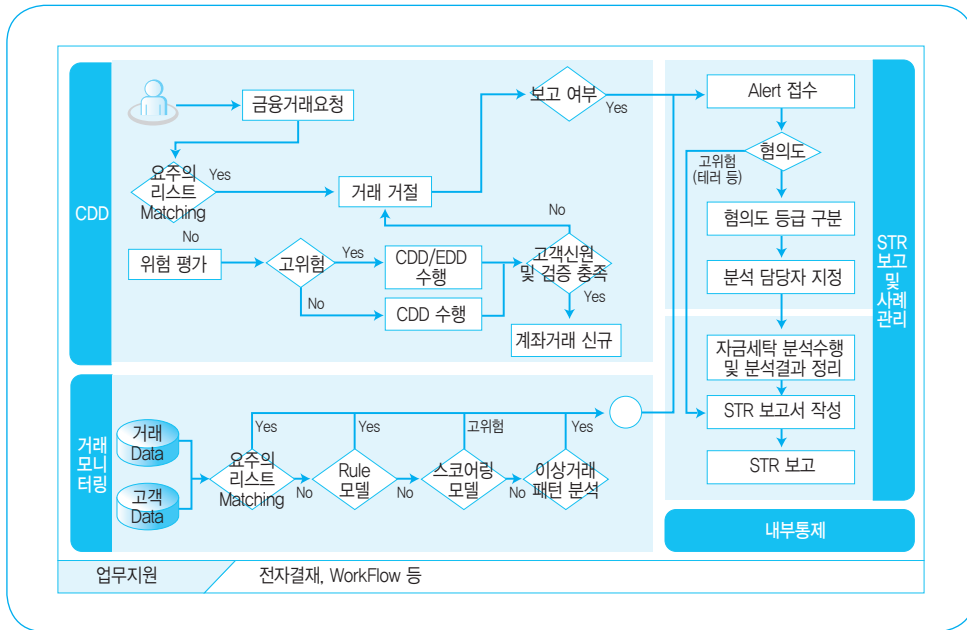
CDD

금융거래요청

요주의 리스트 Matching

Yes

No

거래 거절

보고 여부

Yes

No

위험 평가

고위험

Yes

CDD/EDD 수행

No

CDD 수행

고객신원 및 검증 충족

Yes

계좌거래 신규

거래 모니터링

거래 Data

고객 Data

요주의 리스트 Matching

Yes

No

Rule 모델

Yes

No

스코어링 모델

고위험

No

이상거래 패턴 분석

Yes

Alert 접수

혐의도

고위험 (테러 등)

혐의도 등급 구분

분석 담당자 지정

자금세탁 분석수행 및 분석결과 정리

STR 보고서 작성

STR 보고

STR 보고 및 사례 관리

내부통제

업무지원

전자결재, WorkFlow 등